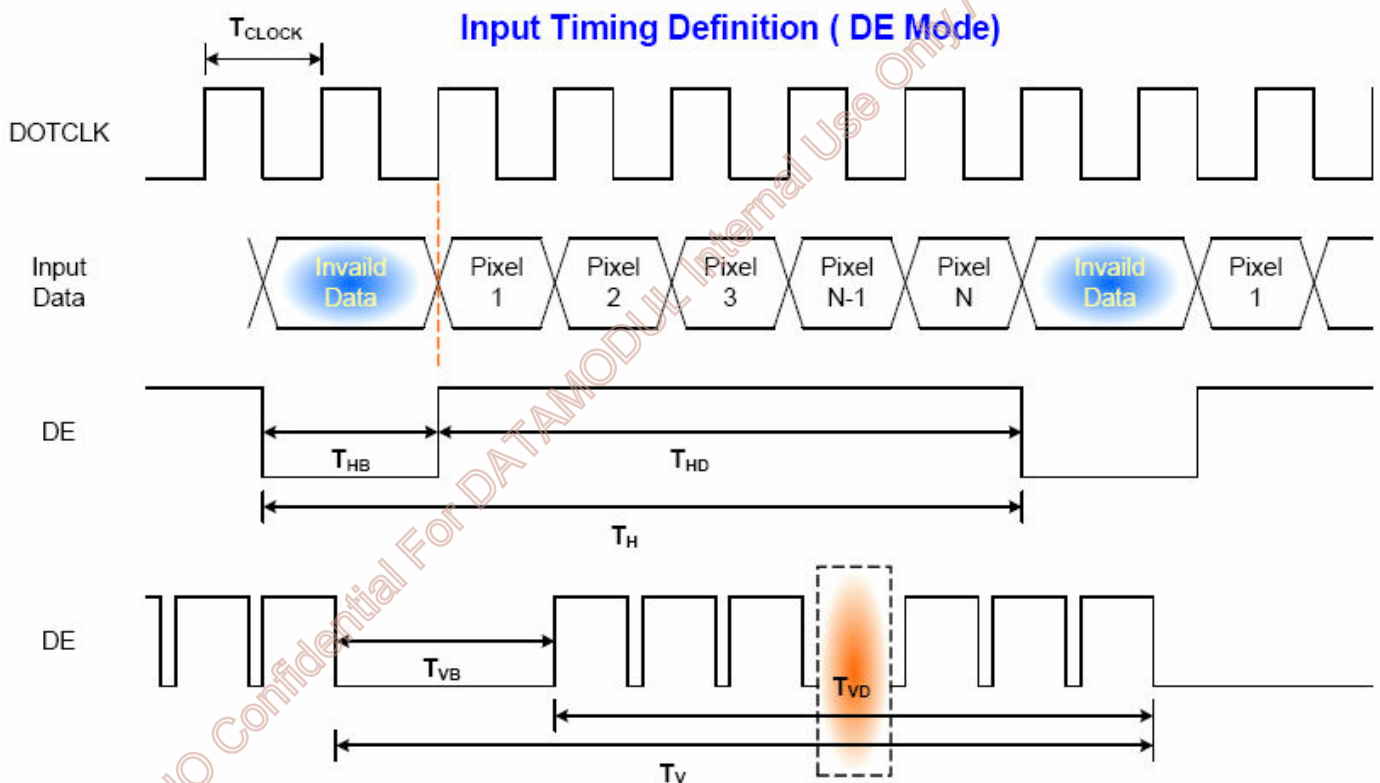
Input Timing Definition ( DE Mode)

$T_{CLOCK}$

DOTCLK

Input Data

Invaild Data

Pixel 1

Pixel 2

Pixel 3

Pixel N-1

Pixel N

Invaild Data

Pixel 1

DE

$T_{HB}$

$T_{HD}$

$T_{H}$

DE

$T_{VB}$

$T_{VD}$

$T_{V}$

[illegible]O Confidential For DATAMODUL Internal Use Only